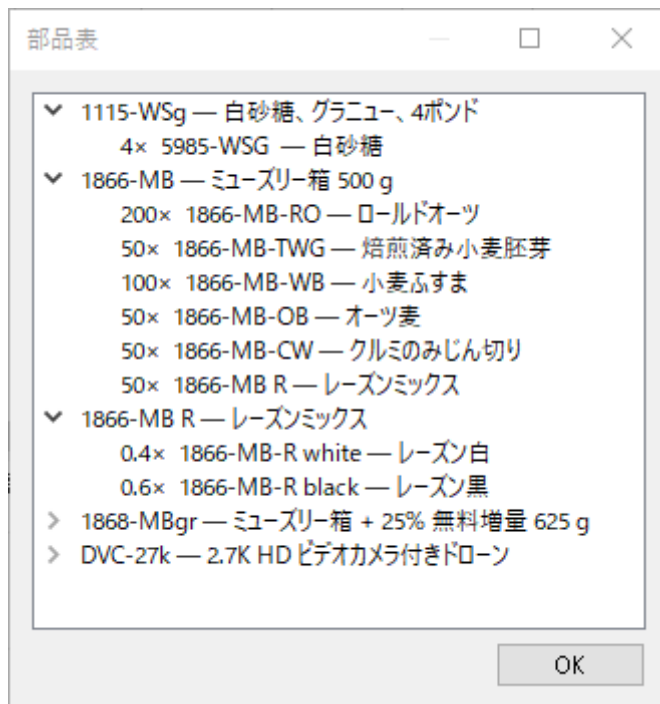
部品表

1115-WSg — 白砂糖、グラニュー、4ポンド
4× 5985-WSG — 白砂糖
1866-MB — ミューズリー箱 500 g
200× 1866-MB-RO — ロールドオーツ
50× 1866-MB-TWG — 焙煎済み小麦胚芽
100× 1866-MB-WB — 小麦ふすま
50× 1866-MB-OB — オーツ麦
50× 1866-MB-CW — クルミのみじん切り
50× 1866-MB R — レーズンミックス
1866-MB R — レーズンミックス
0.4× 1866-MB-R white — レーズン白
0.6× 1866-MB-R black — レーズン黒
1868-MBgr — ミューズリー箱 + 25% 無料増量 625 g
DVC-27k — 2.7K HD ビデオカメラ付きドローン

OK